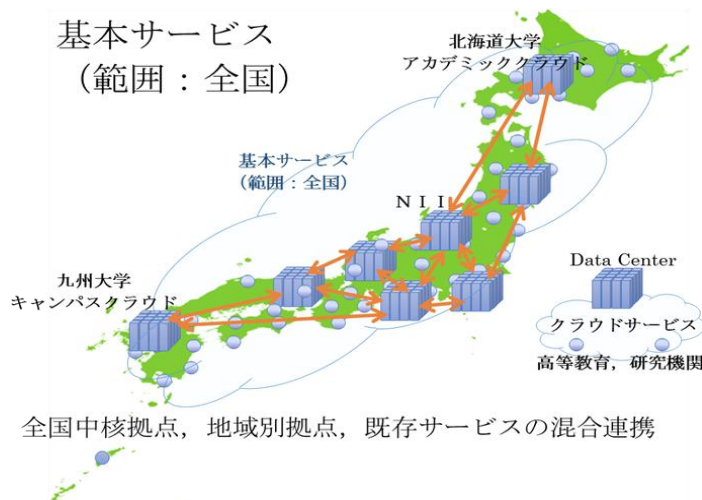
基本サービス
（範囲：全国）

北海道大学
アカデミッククラウド

基本サービス
（範囲：全国）

N I I

九州大学
キャンパスクラウド

Data Center

クラウドサービス

高等教育，研究機関

全国中核拠点，地域別拠点，既存サービスの混合連携